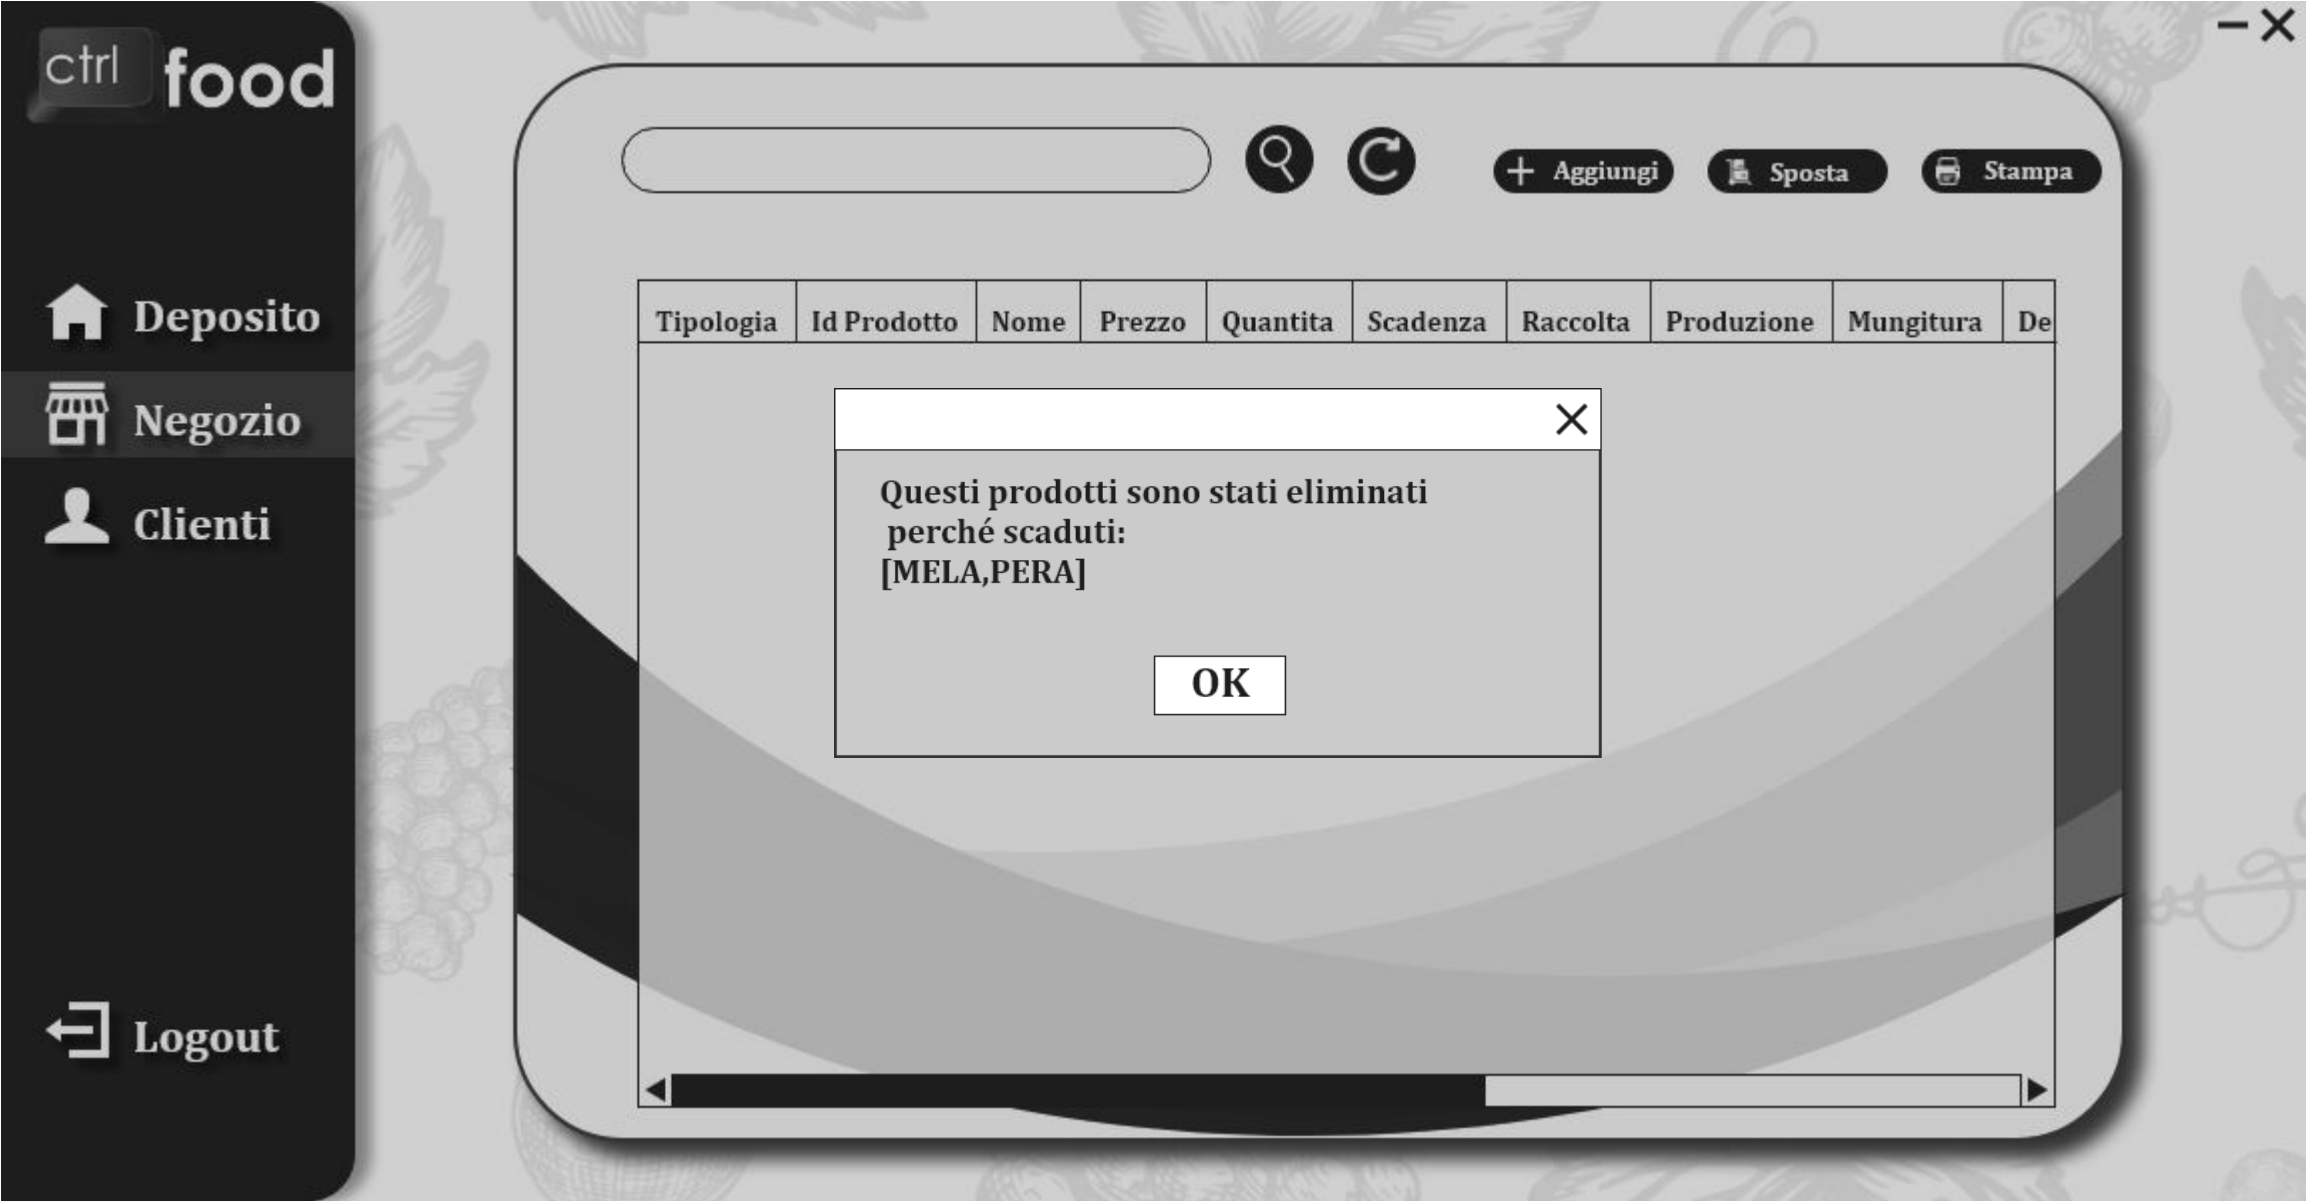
ctrl food

Deposito
Negozio
Clienti

Logout

+ Aggiungi
Sposta
Stampa

| Tipologia | Id Prodotto | Nome | Prezzo | Quantita | Scadenza | Raccolta | Produzione | Mungitura | De |
|---|---|---|---|---|---|---|---|---|---|

Questi prodotti sono stati eliminati perché scaduti:
[MELA,PERA]

OK